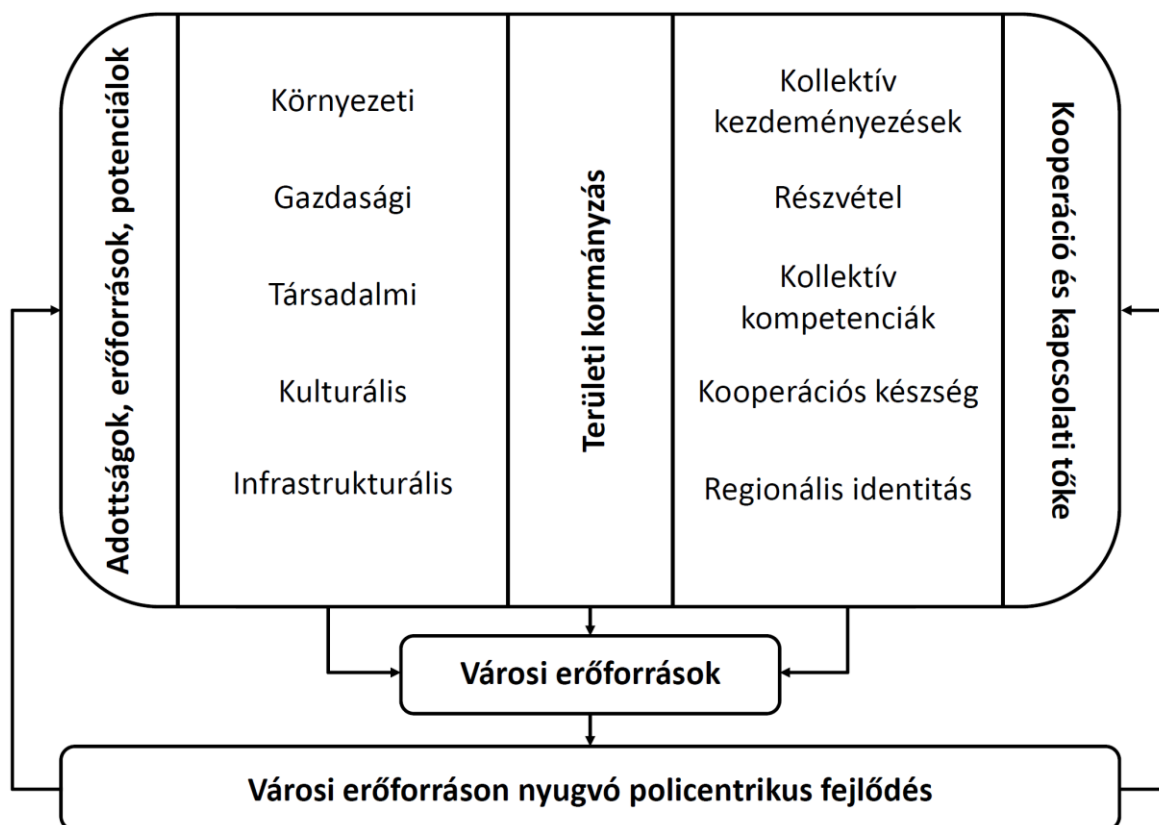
Adottságok, erőforrások, potenciálok

Környezeti

Gazdasági

Társadalmi

Kulturális

Infrastrukturális

Területi kormányzás

Kollektív kezdeményezések

Részvétel

Kollektív kompetenciák

Kooperációs készség

Regionális identitás

Kooperáció és kapcsolati tőke

Városi erőforrások

Városi erőforráson nyugvó policentrikus fejlődés